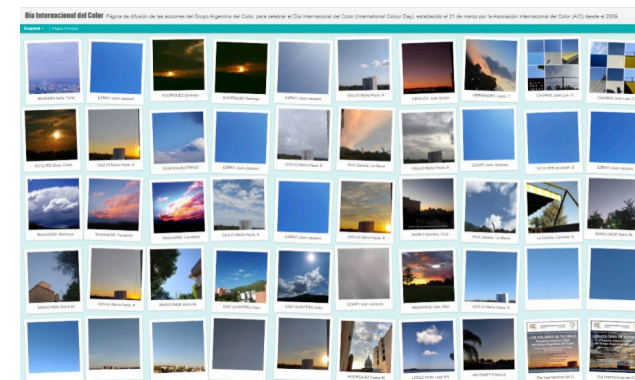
Día Internacional del Color Página de difusión de las acciones del Grupo Argentino del Color, para celebrar el Día Internacional del Color (International Colour Day), establecido el 21 de marzo por la Asociación Internacional del Color (AIC) desde el 2009.

Snapshot · Página Principal

MEDEIROS Sofía, Tomás | EZRATI Jorge | RODRÍGUEZ Santiago | RODRÍGUEZ Santiago | EZRATI Jorge | GIGLIO Mario | CRISCUOLO Juan | HERNÁNDEZ Laura | CASARES Juan Luis | CASARES Juan Luis

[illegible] | GIGLIO Mario | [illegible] | EZRATI Jorge | GIGLIO Mario | RIVA Daniela | GIGLIO Mario | EZRATI Jorge | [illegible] | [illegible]

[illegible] | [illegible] | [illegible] | GIGLIO Mario | EZRATI Jorge | GIGLIO Mario | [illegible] | RIVA Daniela | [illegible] | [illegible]

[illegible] | GIGLIO Mario | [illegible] | DIAZ QUINTERO | DIAZ QUINTERO | EZRATI Jorge | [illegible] | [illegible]

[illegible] | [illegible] | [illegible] | Día Internacional del Color | Día Internacional del Color